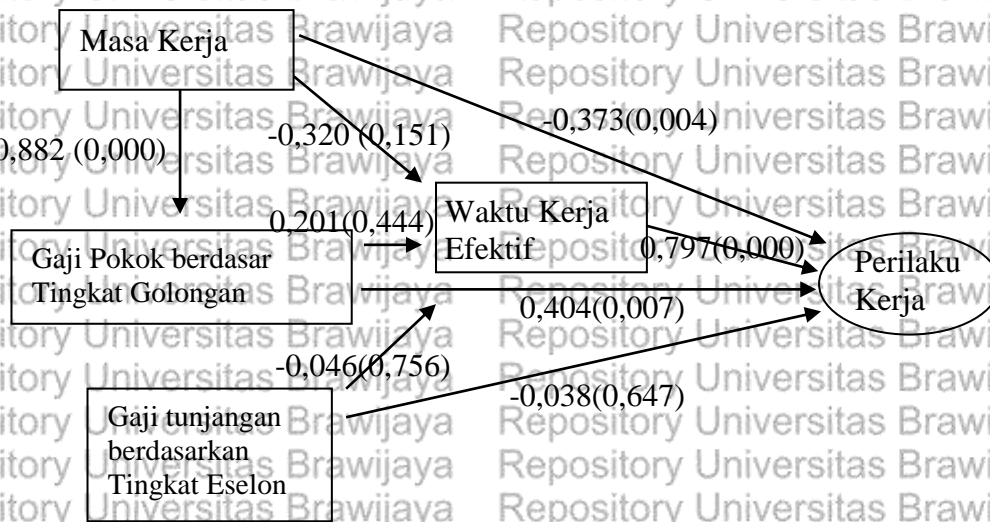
Masa Kerja

-0,373(0,004)

-0,320 (0,151)

0,882 (0,000)

0,201(0,444)

Waktu Kerja Efektif

0,797(0,000)

Gaji Pokok berdasar Tingkat Golongan

Perilaku Kerja

0,404(0,007)

-0,046(0,756)

-0,038(0,647)

Gaji tunjangan berdasarkan Tingkat Eselon

itory Universitas Brawijaya Repository Universitas Brawi